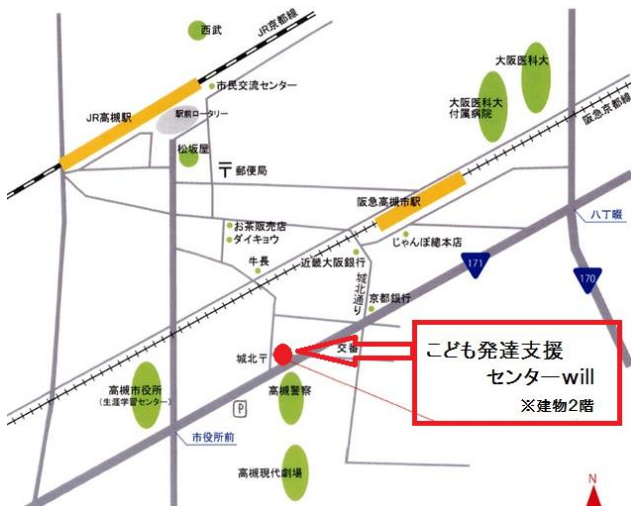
西武
JR京都線
市民交流センター
JR高槻駅
駅前ロータリー
大阪医科大
大阪医科大付属病院
阪急京都線
松坂屋
〒 郵便局
阪急高槻市駅
八丁畷
お茶販売店
ダイキョウ
じゃんぽ総本店
牛長
近畿大阪銀行
171
170
城北通り
京都銀行
城北〒
交番
こども発達支援
センターwill
※建物2階
高槻市役所
(生涯学習センター)
高槻警察
P
市役所前
高槻現代劇場
N